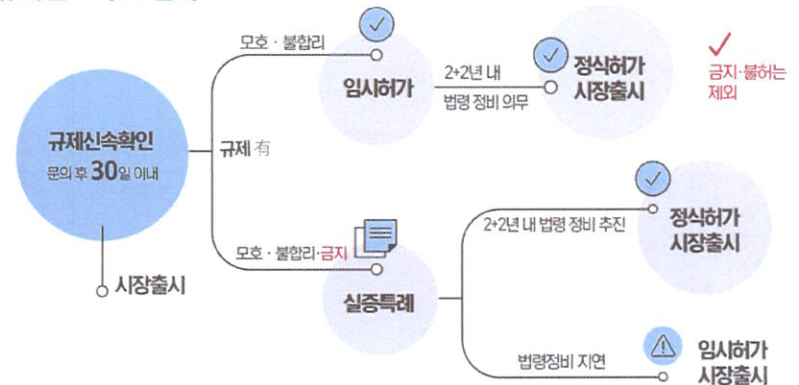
규제신속확인
문의 후 30일 이내

시장출시

규제 有

모호 · 불합리

임시허가

2+2년 내
법령 정비 의무

정식허가
시장출시

금지·불허는
제외

모호 · 불합리·금지

실증특례

2+2년 내 법령 정비 추진

정식허가
시장출시

법령정비 지연

임시허가
시장출시